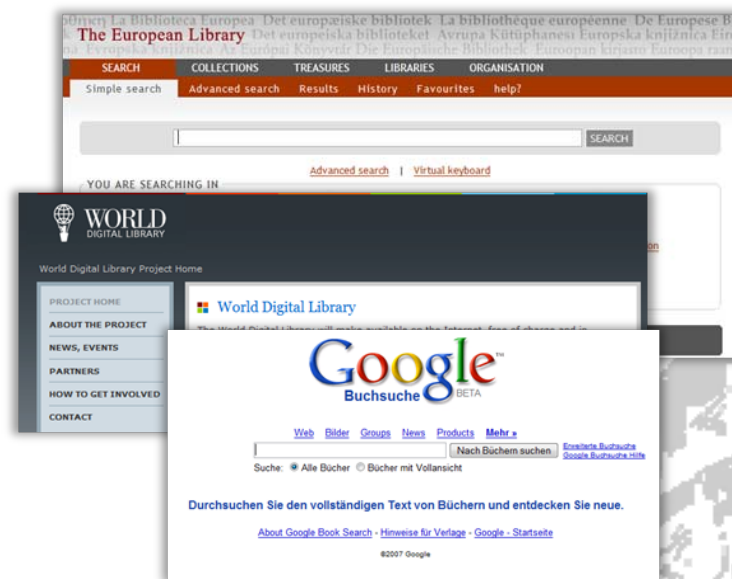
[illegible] La Biblioteca Europea Det europæiske bibliotek La bibliothèque européenne De Europese Bi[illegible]
The European Library Det europeiska biblioteket Avrupa Kütüphanesi Europska knjižnica Eir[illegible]
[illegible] Evropska knjižnica Az Európai Könyvtár Die Europäische Bibliothek Euroopan kirjasto Europa ran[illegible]

SEARCH COLLECTIONS TREASURES LIBRARIES ORGANISATION

Simple search Advanced search Results History Favourites help?

SEARCH

Advanced search | Virtual keyboard

YOU ARE SEARCHING IN

WORLD DIGITAL LIBRARY

World Digital Library Project Home

PROJECT HOME
ABOUT THE PROJECT
NEWS, EVENTS
PARTNERS
HOW TO GET INVOLVED
CONTACT

World Digital Library

The World Digital Library will make available on the Internet, free of charge and in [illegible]

Google™ Buchsuche BETA

Web Bilder Groups News Products Mehr »

Nach Büchern suchen

Erweiterte Buchsuche
Google Buchsuche Hilfe

Suche: Alle Bücher Bücher mit Vollansicht

Durchsuchen Sie den vollständigen Text von Büchern und entdecken Sie neue.

About Google Book Search - Hinweise für Verlage - Google - Startseite

©2007 Google